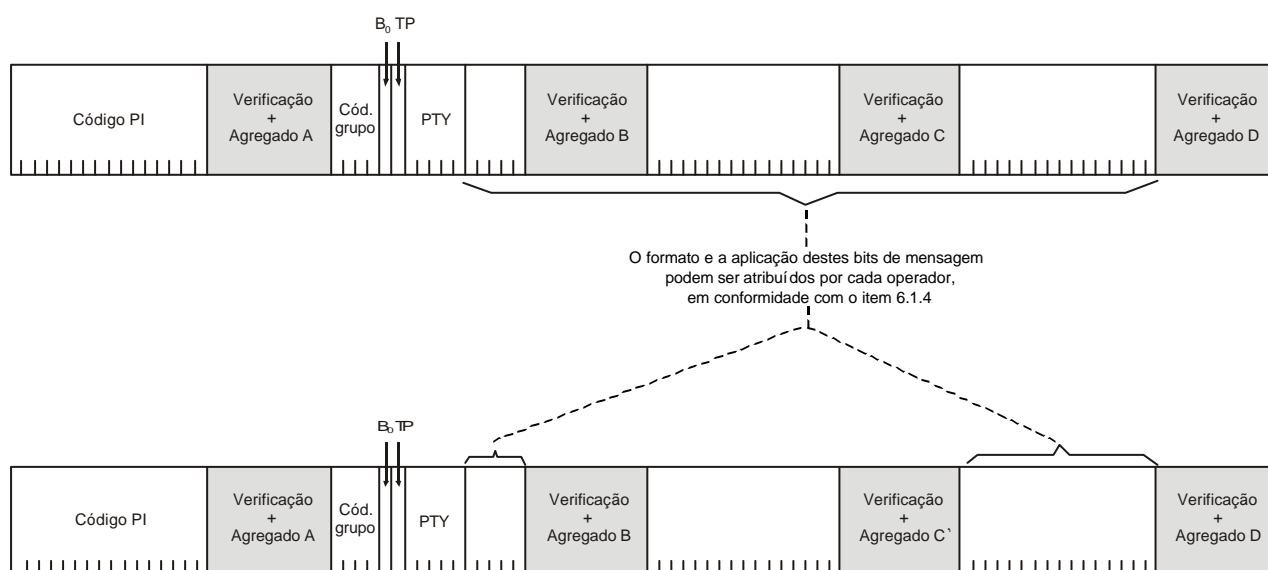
$B_0$ TP

Código PI

Verificação + Agregado A

Cód. grupo

PTY

Verificação + Agregado B

Verificação + Agregado C

Verificação + Agregado D

O formato e a aplicação destes bits de mensagem podem ser atribuídos por cada operador, em conformidade com o item 6.1.4

$B_0$ TP

Código PI

Verificação + Agregado A

Cód. grupo

PTY

Verificação + Agregado B

Verificação + Agregado C`

Verificação + Agregado D